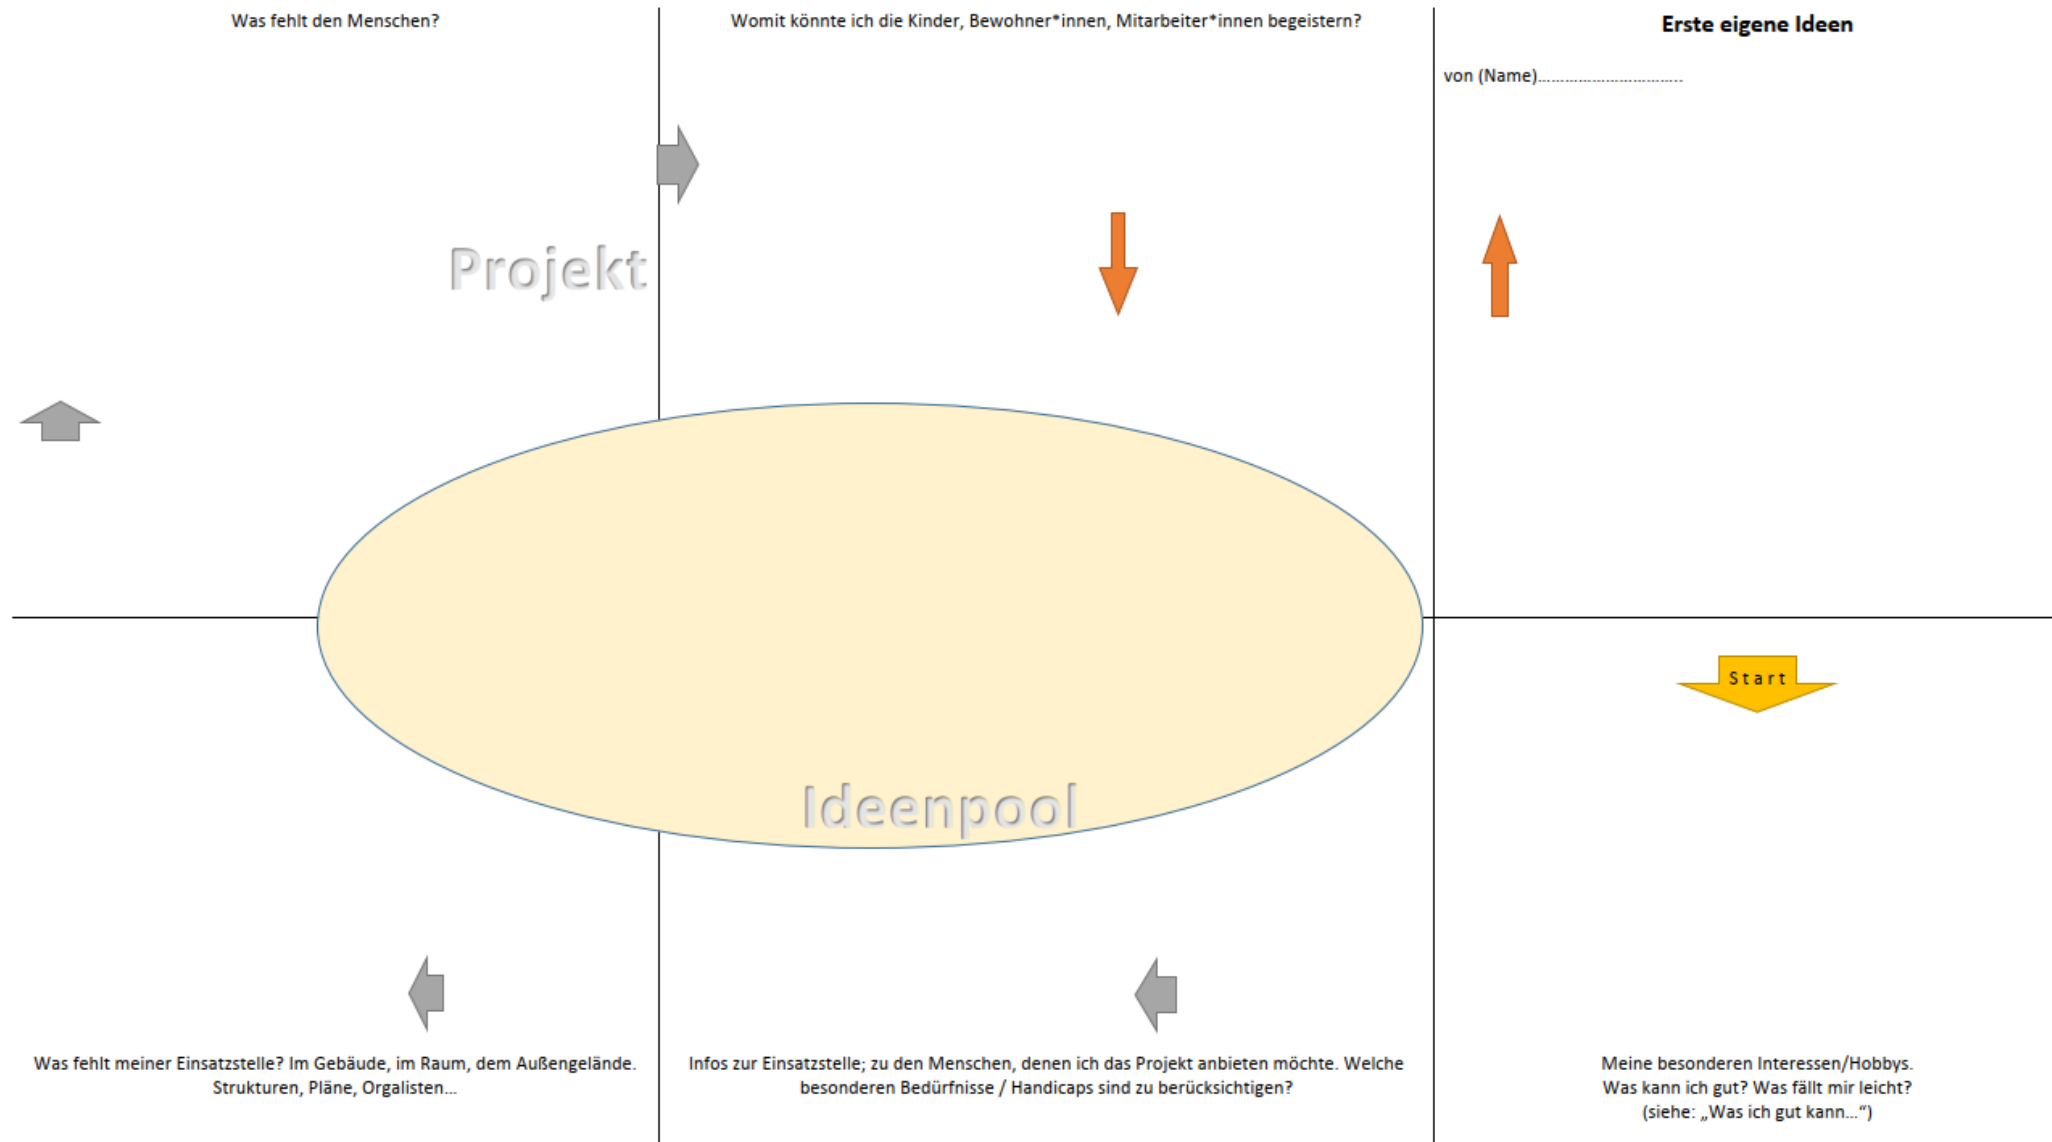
Was fehlt den Menschen?

Womit könnte ich die Kinder, Bewohner*innen, Mitarbeiter*innen begeistern?

Erste eigene Ideen

von (Name)...............................

Projekt

Ideenpool

Start

Was fehlt meiner Einsatzstelle? Im Gebäude, im Raum, dem Außengelände. Strukturen, Pläne, Orgalisten...

Infos zur Einsatzstelle; zu den Menschen, denen ich das Projekt anbieten möchte. Welche besonderen Bedürfnisse / Handicaps sind zu berücksichtigen?

Meine besonderen Interessen/Hobbys. Was kann ich gut? Was fällt mir leicht? (siehe: „Was ich gut kann...“)